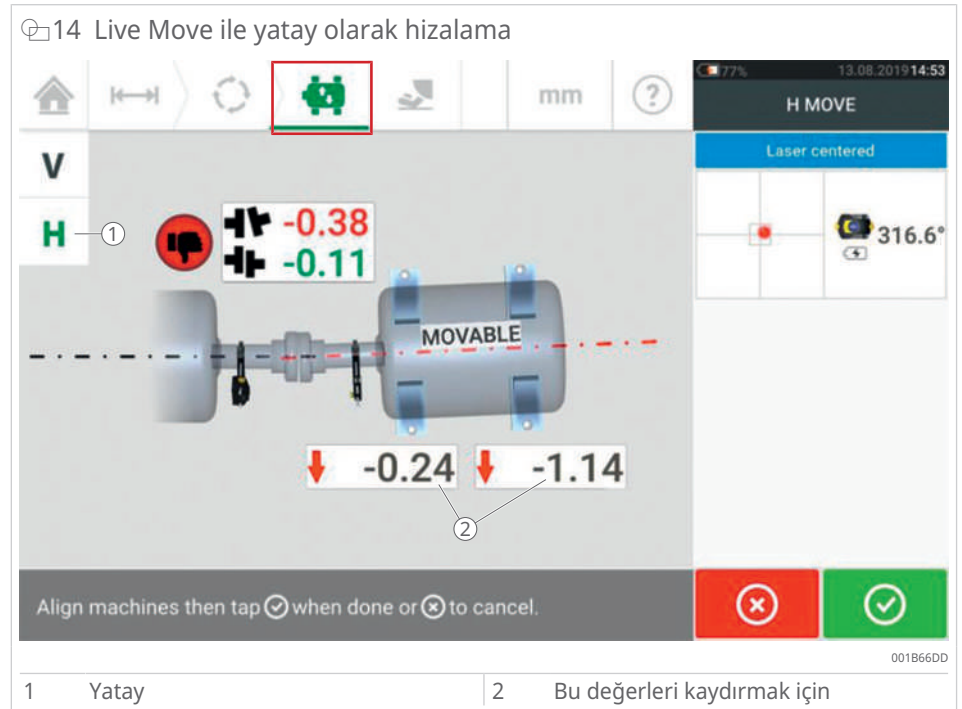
14 Live Move ile yatay olarak hizalama

mm

?

77%

13.08.2019 14:53

H MOVE

Laser centered

316.6°

V

H ①

-0.38

-0.11

MOVABLE

-0.24

-1.14

②

Align machines then tap ✓ when done or ⊗ to cancel.

001B66DD

| 1 | Yatay | 2 | Bu değerleri kaydırmak için |
|---|---|---|---|